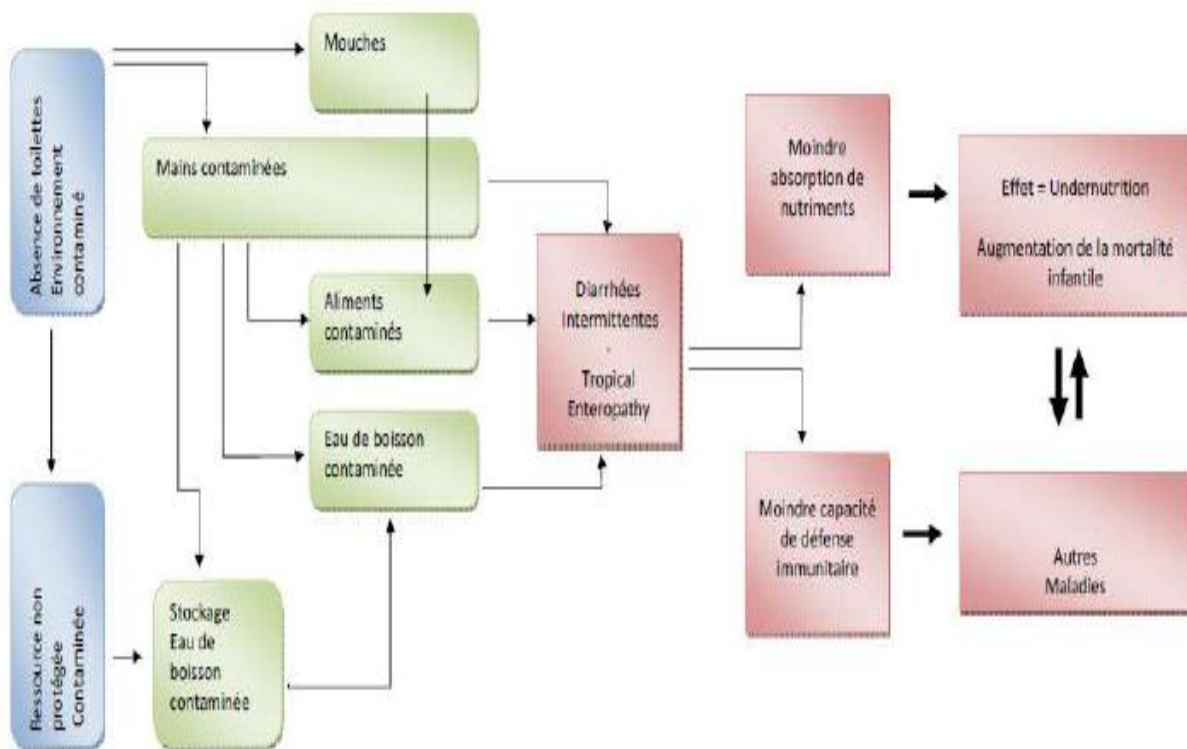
Absence de toilettes Environnement contaminé

Mouches

Mains contaminées

Aliments contaminés

Eau de boisson contaminée

Ressource non protégée Contaminée

Stockage Eau de boisson contaminée

Diarrhées Intermittentes - Tropical Enteropathy

Moindre absorption de nutriments

Moindre capacité de défense immunitaire

Effet = Undernutrition

Augmentation de la mortalité infantile

Autres Maladies